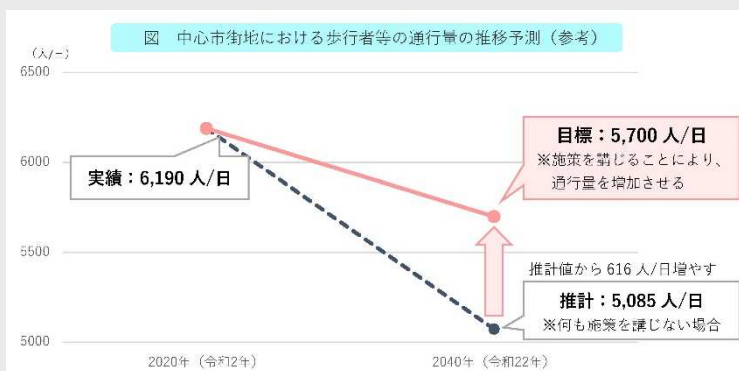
図　中心市街地における歩行者等の通行量の推移予測（参考）

（人/日）

6500

6000

5500

5000

実績：6,190 人/日

目標：5,700 人/日
※施策を講じることにより、通行量を増加させる

推計値から 616 人/日増やす

推計：5,085 人/日
※何も施策を講じない場合

2020年（令和2年）

2040年（令和22年）